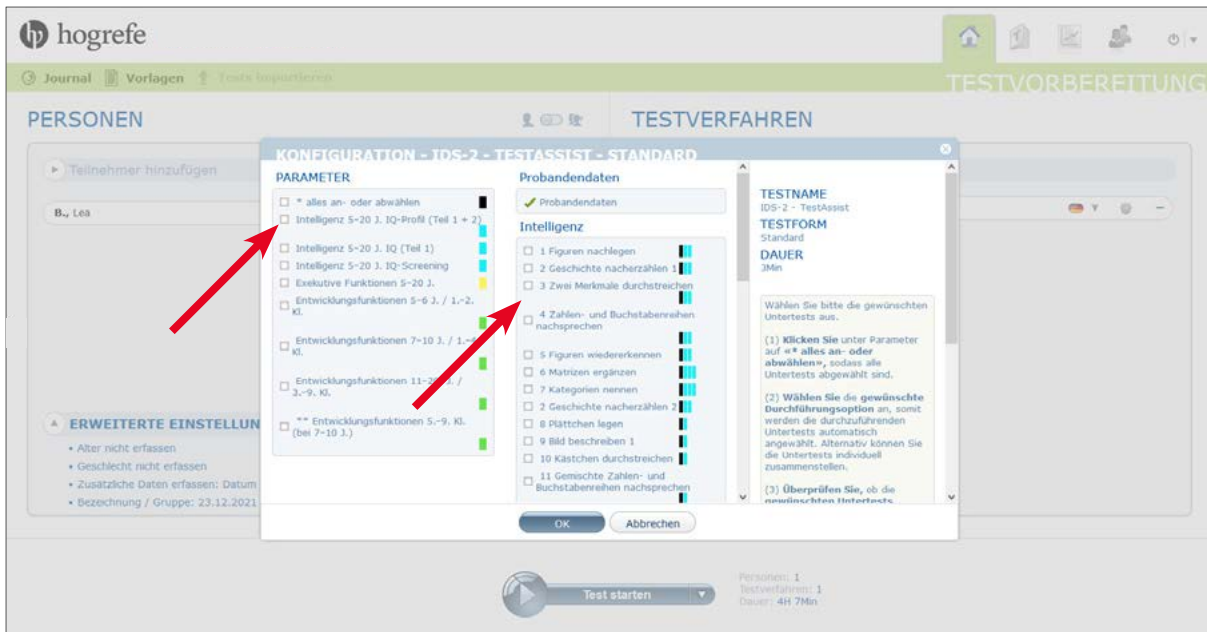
hogrefe

Journal Vorlagen Tests importieren

TESTVORBEREITUNG

PERSONEN

TESTVERFAHREN

Teilnehmer hinzufügen

B., Lea

KONFIGURATION - IDS-2 - TESTASSIST - STANDARD

PARAMETER

* alles an- oder abwählen
Intelligenz 5-20 J. IQ-Profil (Teil 1 + 2)
Intelligenz 5-20 J. IQ (Teil 1)
Intelligenz 5-20 J. IQ-Screening
Exekutive Funktionen 5-20 J.
Entwicklungsfunktionen 5-6 J. / 1.-2. Kl.
Entwicklungsfunktionen 7-10 J. / 1.-4. Kl.
Entwicklungsfunktionen 11-20 J. / 3.-9. Kl.
** Entwicklungsfunktionen 5.-9. Kl. (bei 7-10 J.)

Probandendaten

Probandendaten

Intelligenz

1 Figuren nachlegen
2 Geschichte nacherzählen 1
3 Zwei Merkmale durchstreichen
4 Zahlen- und Buchstabenreihen nachsprechen
5 Figuren wiedererkennen
6 Matrizen ergänzen
7 Kategorien nennen
2 Geschichte nacherzählen 2
8 Plättchen legen
9 Bild beschreiben 1
10 Kästchen durchstreichen
11 Gemischte Zahlen- und Buchstabenreihen nachsprechen

TESTNAME
IDS-2 - TestAssist
TESTFORM
Standard
DAUER
3Min

Wählen Sie bitte die gewünschten Untertests aus.

(1) Klicken Sie unter Parameter auf «* alles an- oder abwählen», sodass alle Untertests abgewählt sind.

(2) Wählen Sie die gewünschte Durchführungsoption an, somit werden die durchzuführenden Untertests automatisch angewählt. Alternativ können Sie die Untertests individuell zusammenstellen.

(3) Überprüfen Sie, ob die gewünschten Untertests

OK
Abbrechen

ERWEITERTE EINSTELLUN

Alter nicht erfassen
Geschlecht nicht erfassen
Zusätzliche Daten erfassen: Datum
Bezeichnung / Gruppe: 23.12.2021

Test starten

Personen: 1
Testverfahren: 1
Dauer: 4H 7Min